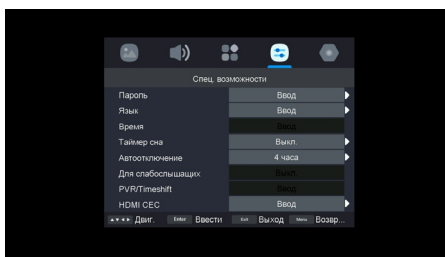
Спец. возможности

| | |
|---|---|
| Пароль | Ввод |
| Язык | Ввод |
| Время | Ввод |
| Таймер сна | Выкл. |
| Автоотключение | 4 часа |
| Для слабослышащих | Выкл. |
| PVR/Timeshift | Ввод |
| HDMI CEC | Ввод |

Двиг. Enter Ввести Exit Выход Menu Возвр...